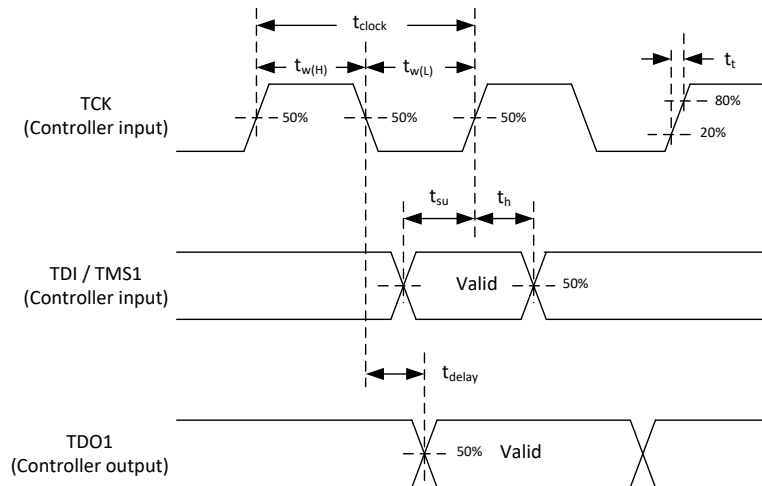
$t_{clock}$

$t_{w(H)}$

$t_{w(L)}$

$t_t$

TCK
(Controller input)

50%

50%

50%

80%

20%

$t_{su}$

$t_h$

TDI / TMS1
(Controller input)

Valid

50%

$t_{delay}$

TDO1
(Controller output)

50%

Valid